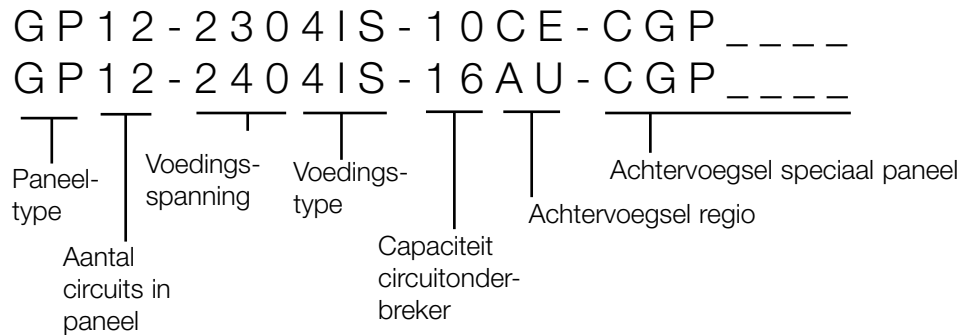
GP12-2304IS-10CE-CGP_ _ _ _
GP12-2404IS-16AU-CGP_ _ _ _

Paneeltype

Aantal circuits in paneel

Voedingsspanning

Voedingstype

Capaciteit circuitonderbreker

Achtervoegsel regio

Achtervoegsel speciaal paneel